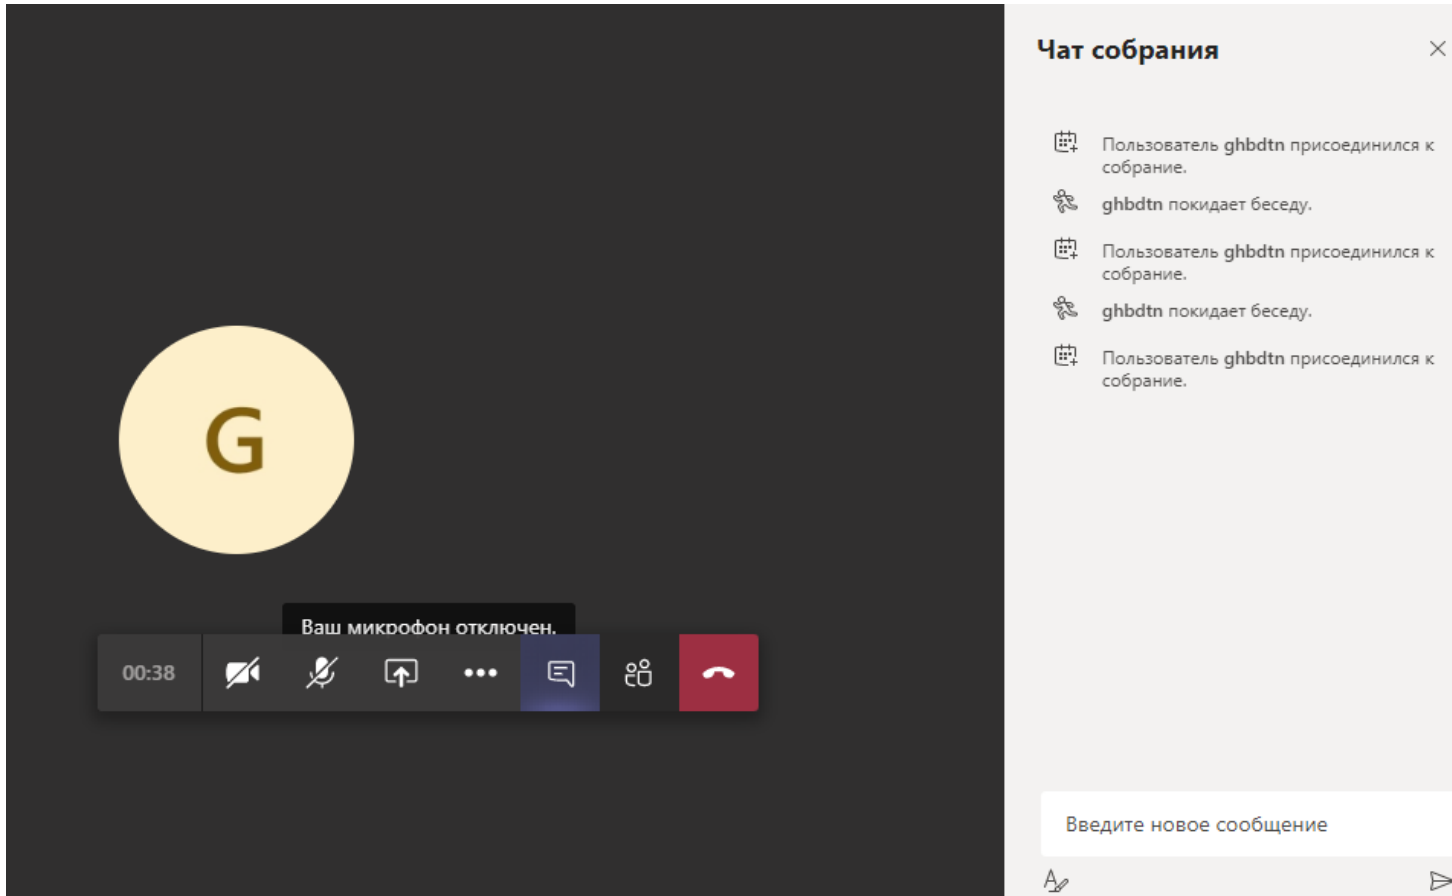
G

Ваш микрофон отключен.

00:38

Чат собрания

Пользователь ghbdtn присоединился к собрание.

ghbdtn покидает беседу.

Пользователь ghbdtn присоединился к собрание.

ghbdtn покидает беседу.

Пользователь ghbdtn присоединился к собрание.

Введите новое сообщение